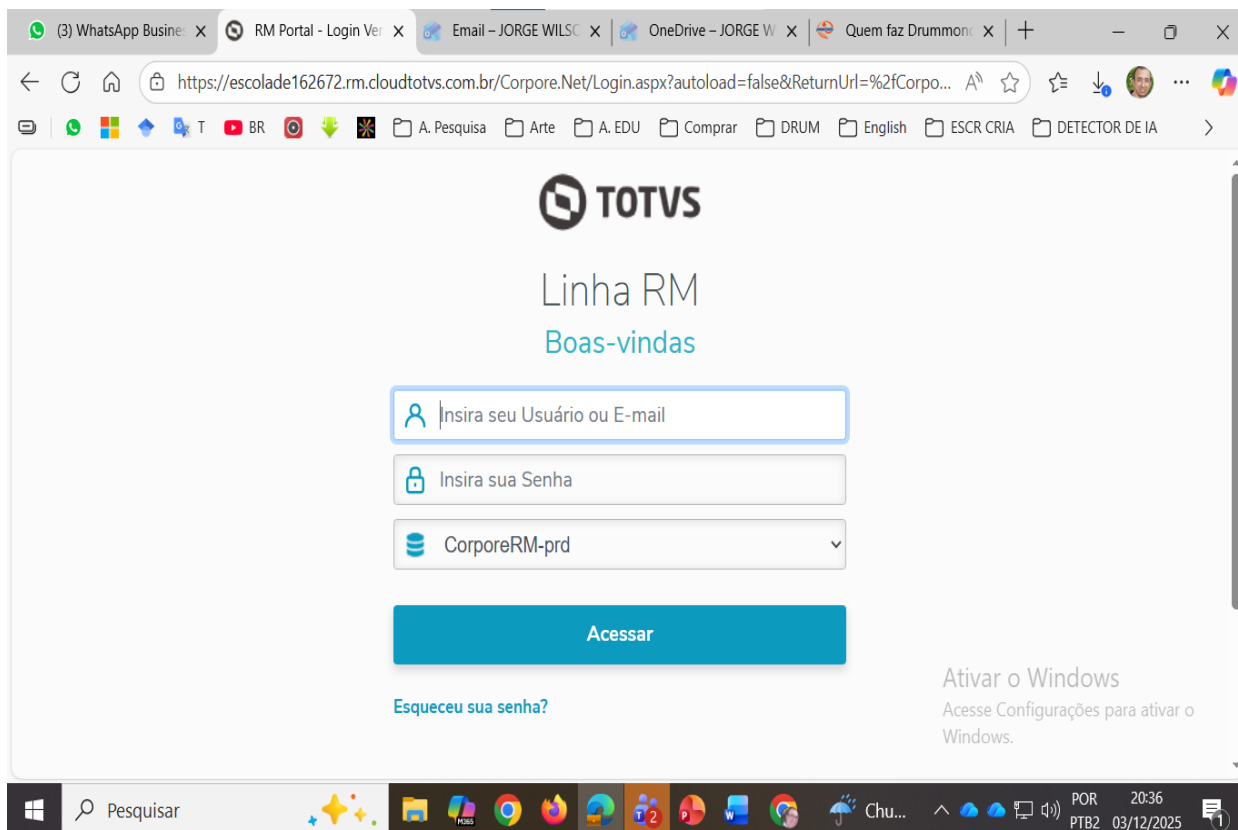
(3) WhatsApp Busines ×
RM Portal - Login Ver ×
Email – JORGE WILSC ×
OneDrive – JORGE W ×
Quem faz Drummonc ×

https://escolade162672.rm.cloudtotvs.com.br/Corpore.Net/Login.aspx?autoload=false&ReturnUrl=%2fCorpo...

T BR A. Pesquisa Arte A. EDU Comprar DRUM English ESCR CRIA DETECTOR DE IA

TOTVS

Linha RM

Boas-vindas

Insira seu Usuário ou E-mail

Insira sua Senha

CorporeRM-prd

Acessar

Esqueceu sua senha?

Ativar o Windows
Acesse Configurações para ativar o Windows.

Pesquisar
M365
2
Chu...
POR
PTB2
20:36
03/12/2025
1